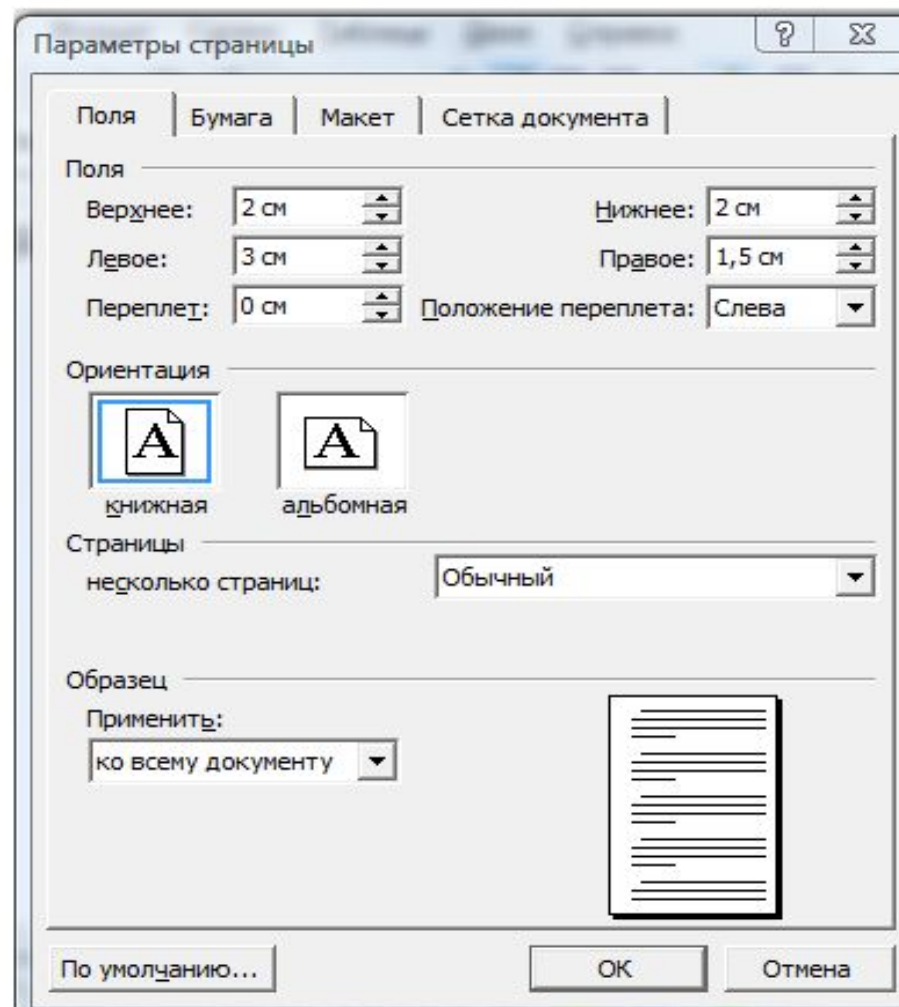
Параметры страницы

? ☒

Поля | Бумага | Макет | Сетка документа

Поля

Верхнее: 2 см

Нижнее: 2 см

Левое: 3 см

Правое: 1,5 см

Переплет: 0 см

Положение переплета: Слева

Ориентация

A

A

книжная

альбомная

Страницы

несколько страниц: Обычный

Образец

Применить:

ко всему документу

По умолчанию...

ОК

Отмена